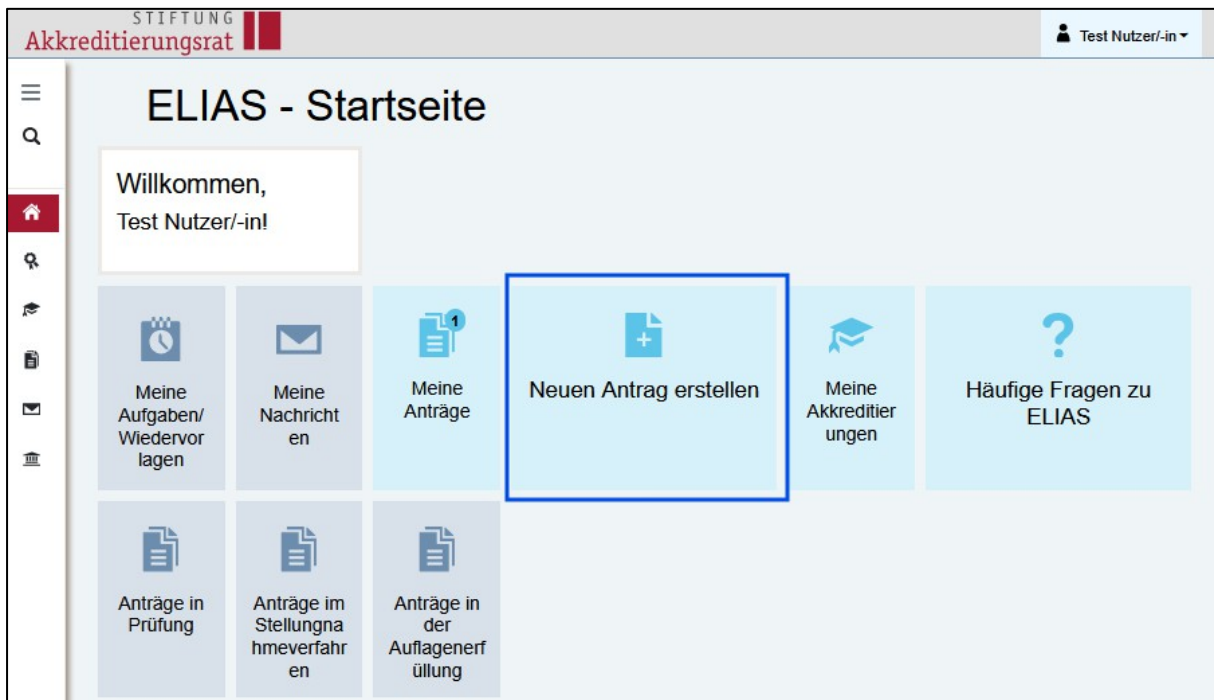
STIFTUNG
Akkreditierungsrat

Test Nutzer/-in

ELIAS - Startseite

Willkommen,
Test Nutzer/-in!

Meine Aufgaben/ Wiedervorlagen

Meine Nachrichten

1
Meine Anträge

Neuen Antrag erstellen

Meine Akkreditierungen

?
Häufige Fragen zu ELIAS

Anträge in Prüfung

Anträge im Stellungnahmeverfahren

Anträge in der Auflagenerfüllung